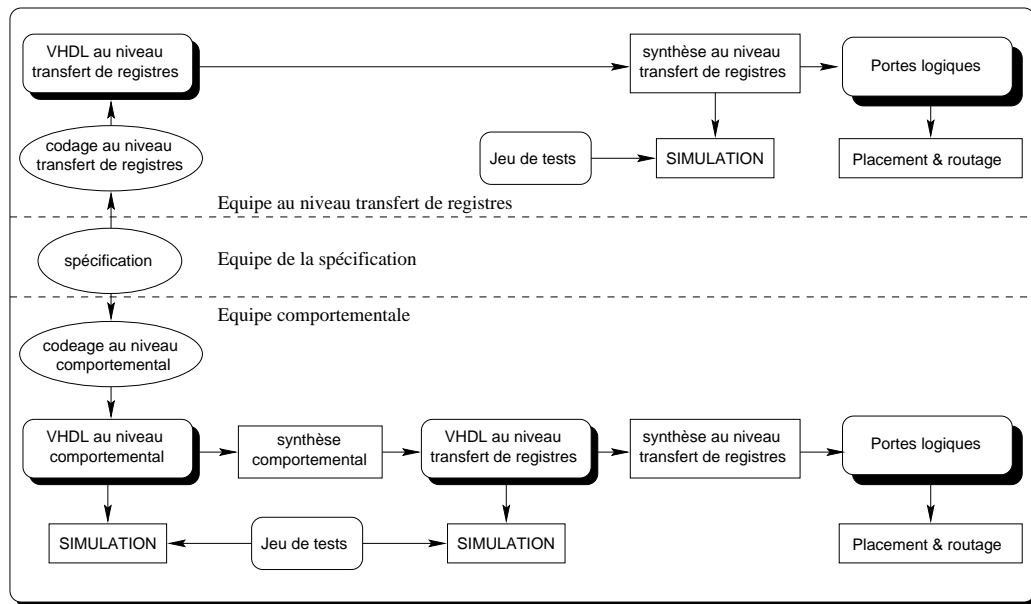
VHDL au niveau transfert de registres

synthèse au niveau transfert de registres

Portes logiques

codage au niveau transfert de registres

Jeu de tests

SIMULATION

Placement & routage

Equipe au niveau transfert de registres

spécification

Equipe de la spécification

Equipe comportementale

codeage au niveau comportemental

VHDL au niveau comportemental

synthèse comportemental

VHDL au niveau transfert de registres

synthèse au niveau transfert de registres

Portes logiques

SIMULATION

Jeu de tests

SIMULATION

Placement & routage